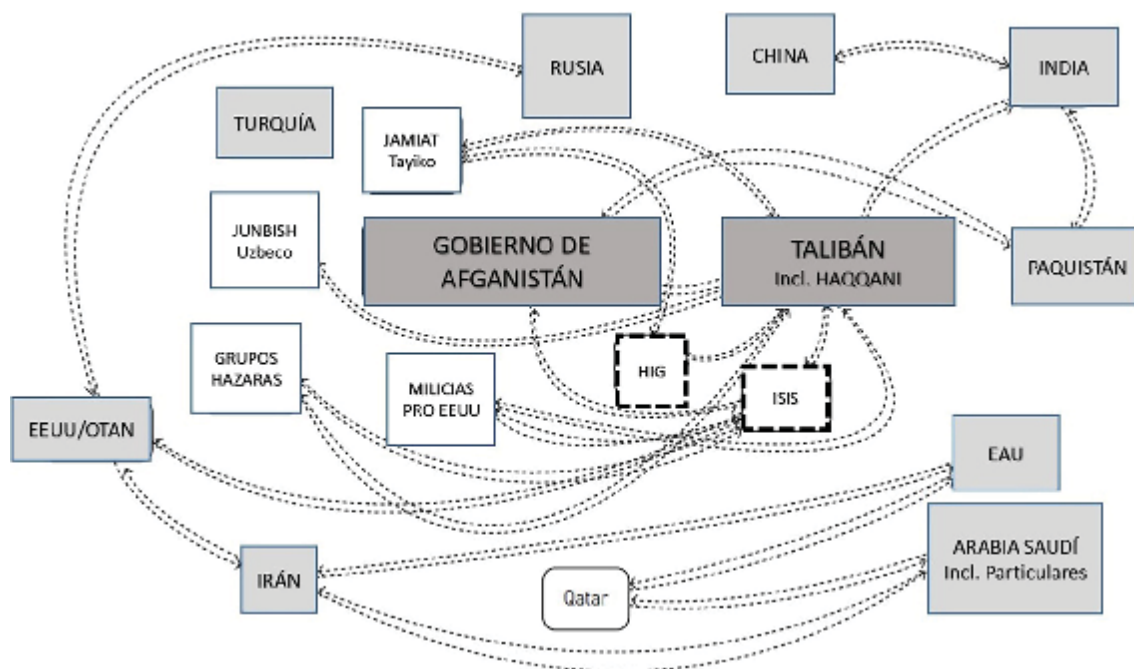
RUSIA

CHINA

INDIA

TURQUÍA

JAMIAT
Tayiko

JUNBISH
Uzbeco

GOBIERNO DE AFGANISTÁN

TALIBÁN
Incl. HAQQANI

PAQUISTÁN

GRUPOS HAZARAS

MILICIAS PRO EEUU

HIG

ISIS

EEUU/OTAN

EAU

ARABIA SAUDÍ
Incl. Particulares

IRÁN

Qatar